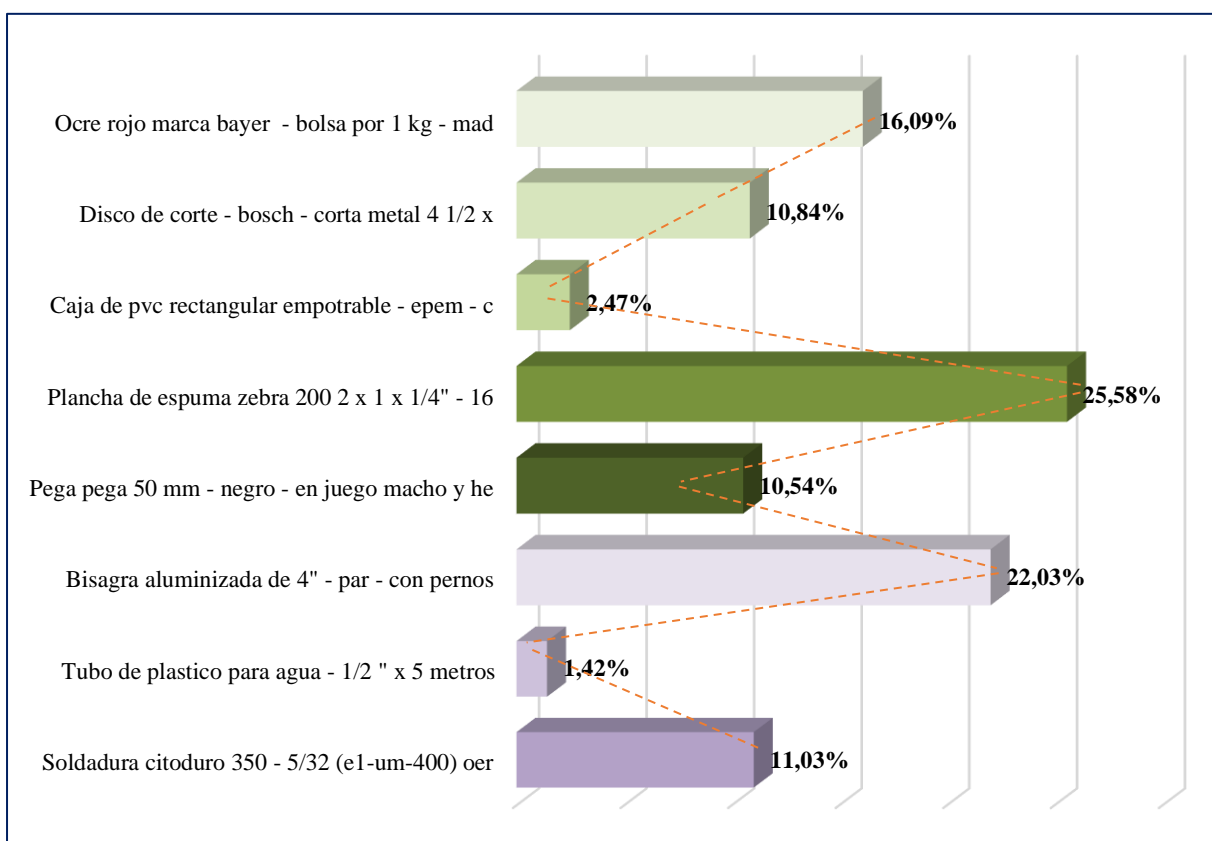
Ocre rojo marca bayer - bolsa por 1 kg - mad 16,09%

Disco de corte - bosch - corta metal 4 1/2 x 10,84%

Caja de pvc rectangular empotrable - epem - c 2,47%

Plancha de espuma zebra 200 2 x 1 x 1/4" - 16 25,58%

Pega pega 50 mm - negro - en juego macho y he 10,54%

Bisagra aluminizada de 4" - par - con pernos 22,03%

Tubo de plastico para agua - 1/2 " x 5 metros 1,42%

Soldadura citoduro 350 - 5/32 (e1-um-400) oer 11,03%